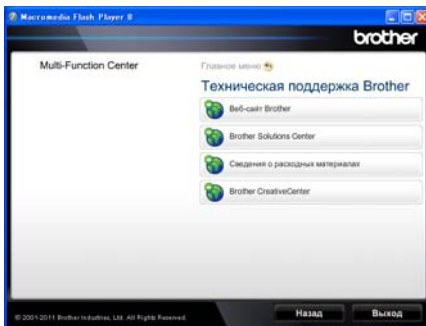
Macromedia Flash Player 8

brother

Multi-Function Center

Главное меню

Техническая поддержка Brother

Веб-сайт Brother

Brother Solutions Center

Сведения о расходных материалах

Brother CreativeCenter

© 2001-2011 Brother Industries, Ltd. All Rights Reserved.

Назад

Выход